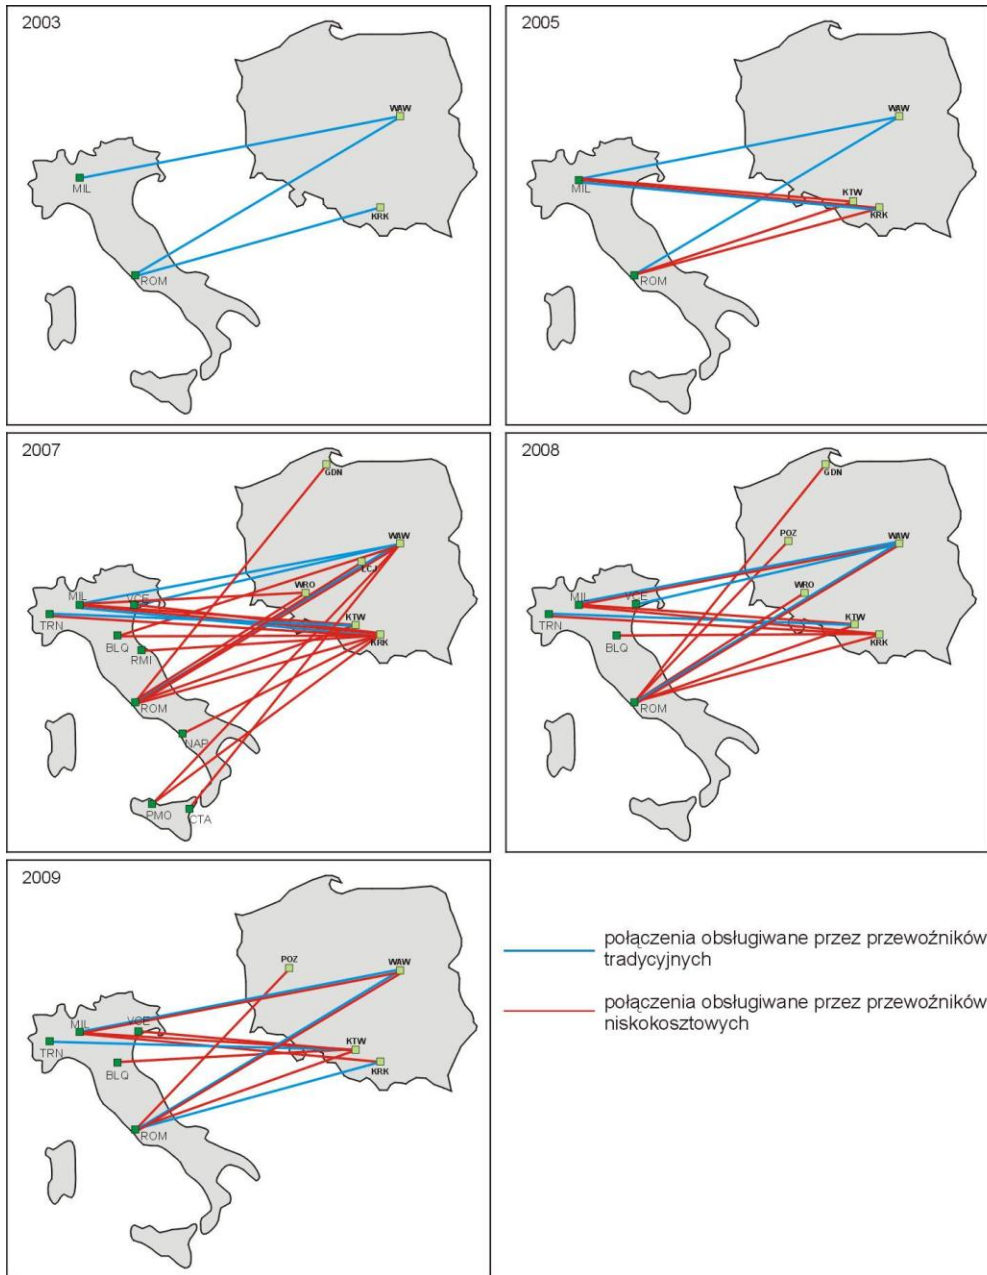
2003

WAW

MIL

KRK

ROM

2005

WAW

MIL

KTW

KRK

ROM

2007

GDN

WAW

LCJ

MIL

VCE

WRO

TRN

KTW

BLQ

KRK

RMI

ROM

NAP

PMO

CTA

2008

GDN

POZ

WAW

MIL

VCE

WRO

TRN

KTW

BLQ

KRK

ROM

2009

POZ

WAW

MIL

VCE

KTW

TRN

KRK

BLQ

ROM

połączenia obsługiwane przez przewoźników tradycyjnych

połączenia obsługiwane przez przewoźników niskokosztowych